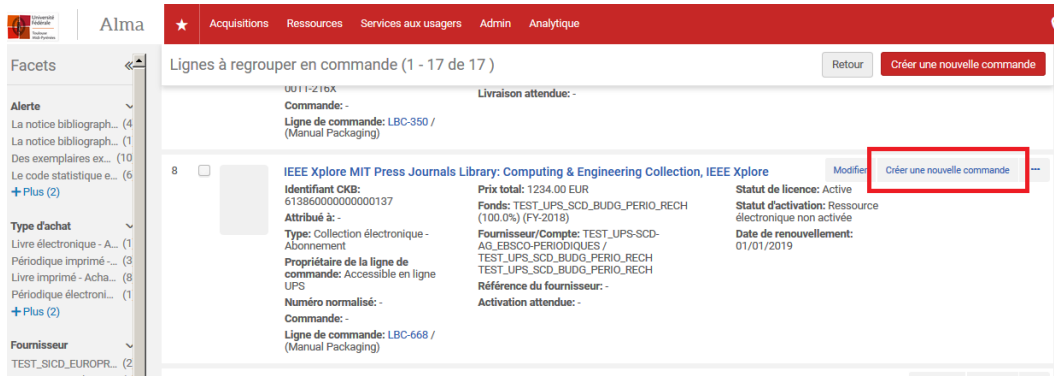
Université Fédérale Toulouse Midi-Pyrénées

Alma

★ Acquisitions Ressources Services aux usagers Admin Analytique

Facets «

Alerte
La notice bibliograph... (4
La notice bibliograph... (1
Des exemplaires ex... (10
Le code statistique e... (6
+ Plus (2)

Type d'achat
Livre électronique - A... (1
Périodique imprimé -... (3
Livre imprimé - Acha... (8
Périodique électroni... (1
+ Plus (2)

Fournisseur
TEST_SICD_EUROPR... (2

Lignes à regrouper en commande (1 - 17 de 17)

Retour Créer une nouvelle commande

0011-216X
Commande: -
Ligne de commande: LBC-350 / (Manual Packaging)

Livraison attendue: -

8

IEEE Xplore MIT Press Journals Library: Computing & Engineering Collection, IEEE Xplore

Modifier Créer une nouvelle commande ···

Identifiant CKB: 613860000000000137
Attribué à: -
Type: Collection électronique - Abonnement
Propriétaire de la ligne de commande: Accessible en ligne UPS
Numéro normalisé: -
Commande: -
Ligne de commande: LBC-668 / (Manual Packaging)

Prix total: 1234.00 EUR
Fonds: TEST_UPS_SCD_BUDG_PERIO_RECH (100.0%) (FY-2018)
Fournisseur/Compte: TEST_UPS-SCD-AG_EBSCO-PERIODIQUES / TEST_UPS_SCD_BUDG_PERIO_RECH TEST_UPS_SCD_BUDG_PERIO_RECH
Référence du fournisseur: -
Activation attendue: -

Statut de licence: Active
Statut d'activation: Ressource électronique non activée
Date de renouvellement: 01/01/2019